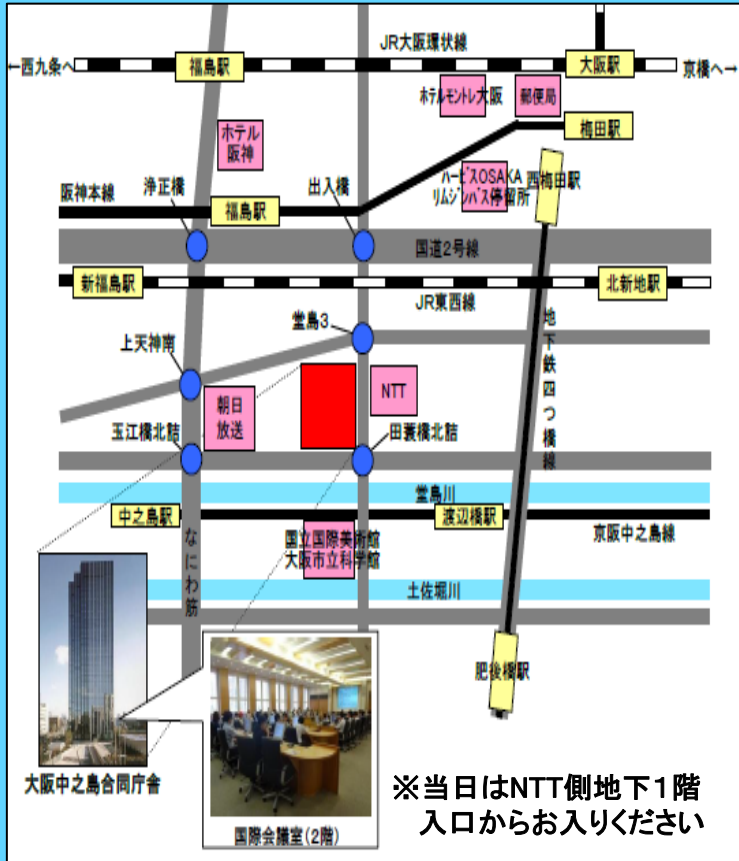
JR大阪環状線
←西九条へ
福島駅
大阪駅
京橋へ→
ホテルモントレ大阪
郵便局
梅田駅
ホテル阪神
ハービスOSAKA リムジンバス停留所
西梅田駅
阪神本線
浄正橋
出入橋
福島駅
国道2号線
新福島駅
北新地駅
JR東西線
地下鉄四つ橋線
堂島3
上天神南
NTT
朝日放送
玉江橋北詰
田蓑橋北詰
堂島川
中之島駅
渡辺橋駅
京阪中之島線
国立国際美術館
大阪市立科学館
なにわ筋
土佐堀川
肥後橋駅
大阪中之島合同庁舎
国際会議室(2階)
※当日はNTT側地下1階入口からお入りください